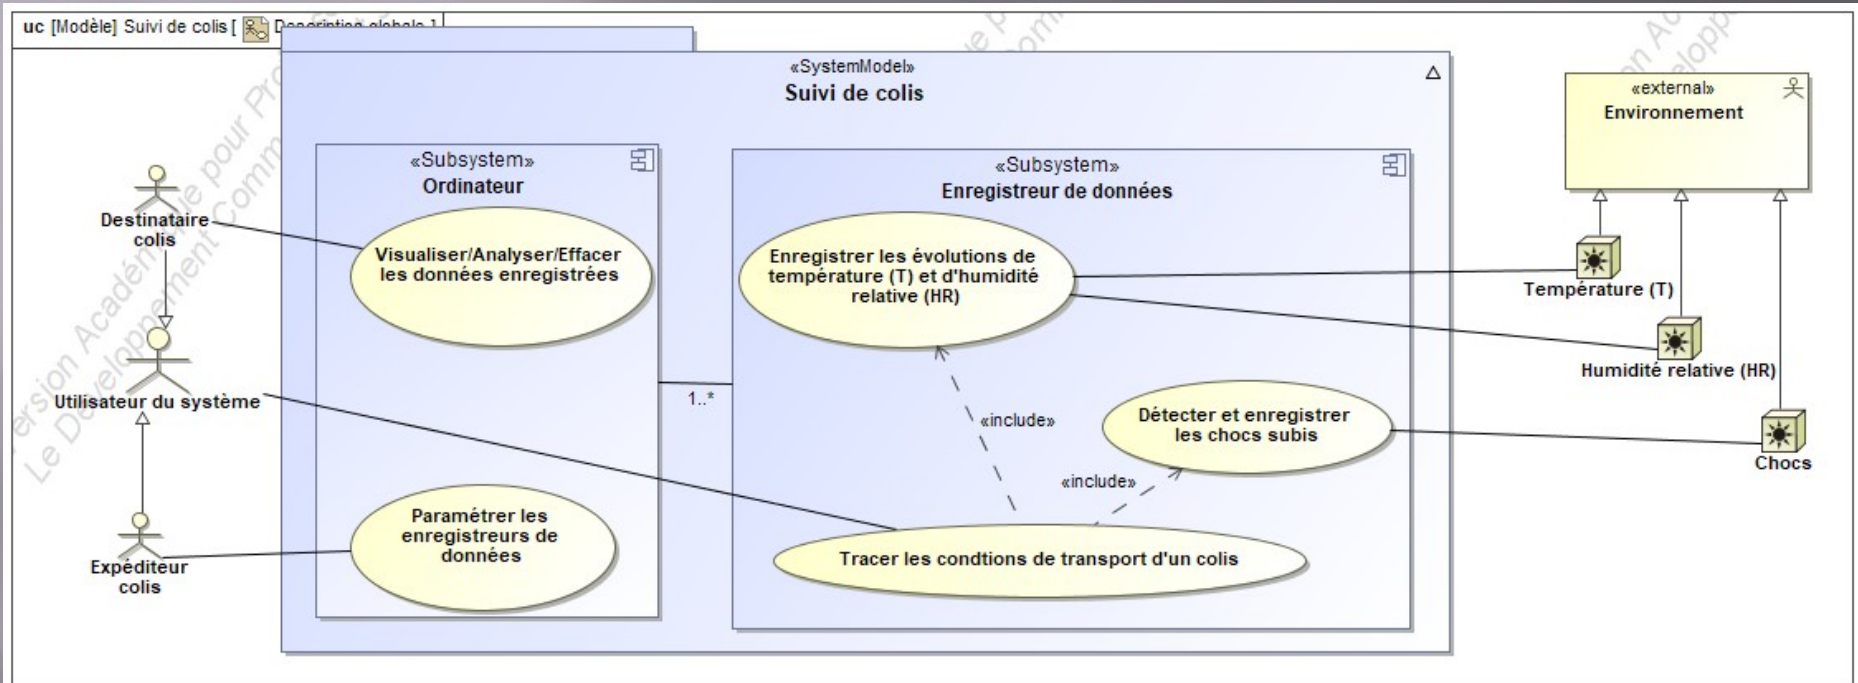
uc [Modèle] Suivi de colis [ Description globale ]

«SystemModel»
Suivi de colis

«Subsystem»
Ordinateur

Visualiser/Analyser/Effacer les données enregistrées

Paramétrer les enregistreurs de données

«Subsystem»
Enregistreur de données

Enregistrer les évolutions de température (T) et d'humidité relative (HR)

«include»

Détecter et enregistrer les chocs subis

«include»

Tracer les condtions de transport d'un colis

1..*

Destinataire colis

Utilisateur du système

Expéditeur colis

«external»
Environnement

Température (T)

Humidité relative (HR)

Chocs

Version Académique pour Promouvoir Le Développement Commercial